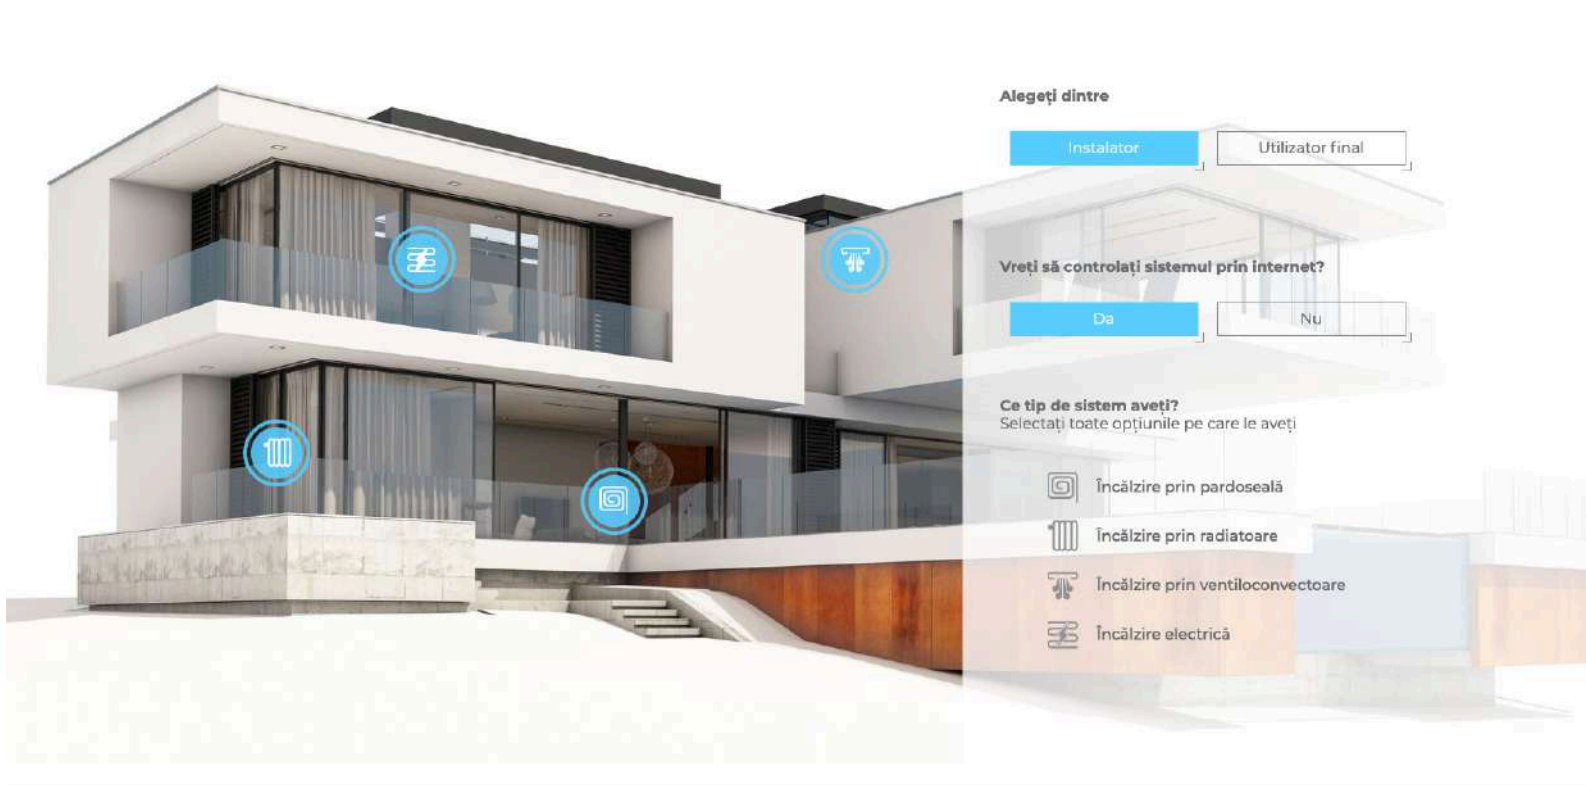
Alegeți dintre

Instalator

Utilizator final

Vreți să controlați sistemul prin internet?

Da

Nu

Ce tip de sistem aveți?
Selectați toate opțiunile pe care le aveți

Încălzire prin pardoseală

Încălzire prin radiatoare

Încălzire prin ventiloconvectoare

Încălzire electrică